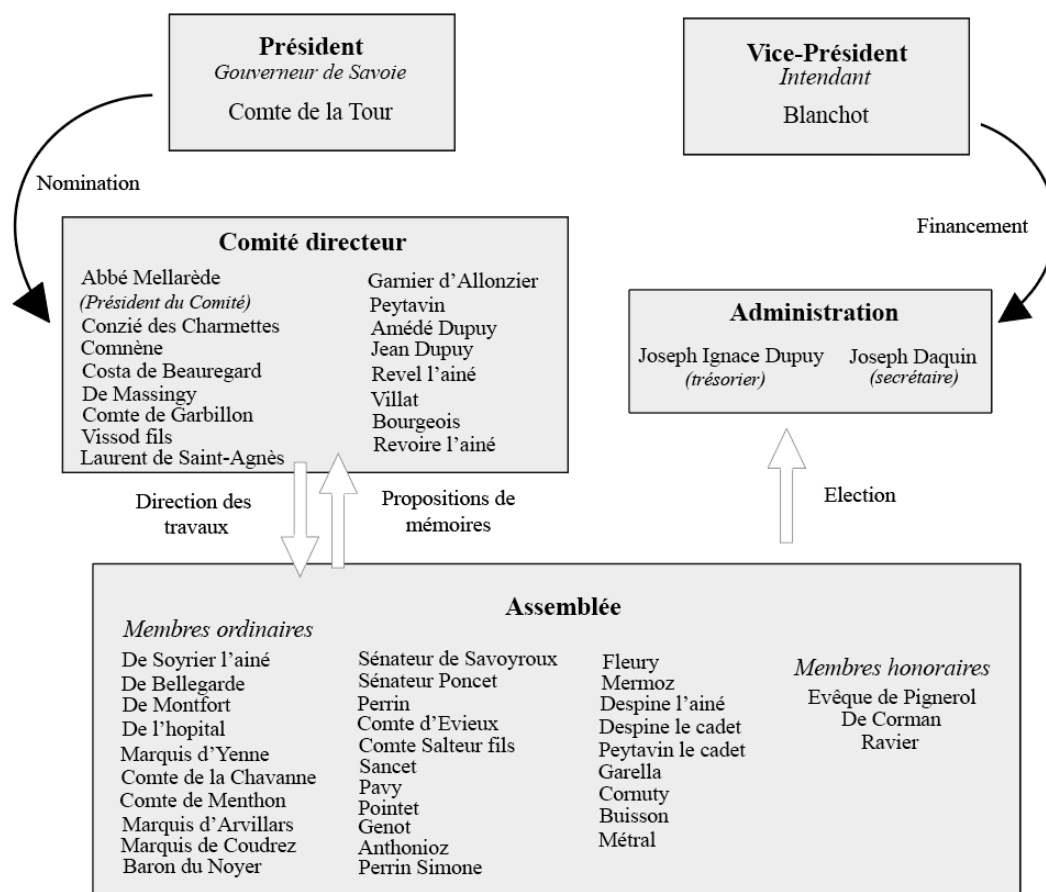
Président
Gouverneur de Savoie
Comte de la Tour

Vice-Président
Intendant
Blanchot

Nomination

Financement

Comité directeur
Abbé Mellarède
(Président du Comité)
Conzié des Charmettes
Comnène
Costa de Beauregard
De Massingy
Comte de Garbillon
Vissod fils
Laurent de Saint-Agnès

Garnier d'Allonzier
Peytavin
Amédé Dupuy
Jean Dupuy
Revel l'ainé
Villat
Bourgeois
Revoire l'ainé

Administration
Joseph Ignace Dupuy
(trésorier)
Joseph Daquin
(secrétaire)

Direction des travaux

Propositions de mémoires

Election

Assemblée
Membres ordinaires
De Soyrier l'ainé
De Bellegarde
De Montfort
De l'hopital
Marquis d'Yenne
Comte de la Chavanne
Comte de Menthon
Marquis d'Arvillars
Marquis de Coudrez
Baron du Noyer

Sénateur de Savoyroux
Sénateur Poncet
Perrin
Comte d'Evieux
Comte Salteur fils
Sancet
Pavy
Pointet
Genot
Anthonioz
Perrin Simone

Fleury
Mermoz
Despine l'ainé
Despine le cadet
Peytavin le cadet
Garella
Cornuty
Buisson
Métral

Membres honoraires
Evêque de Pignerol
De Corman
Ravier